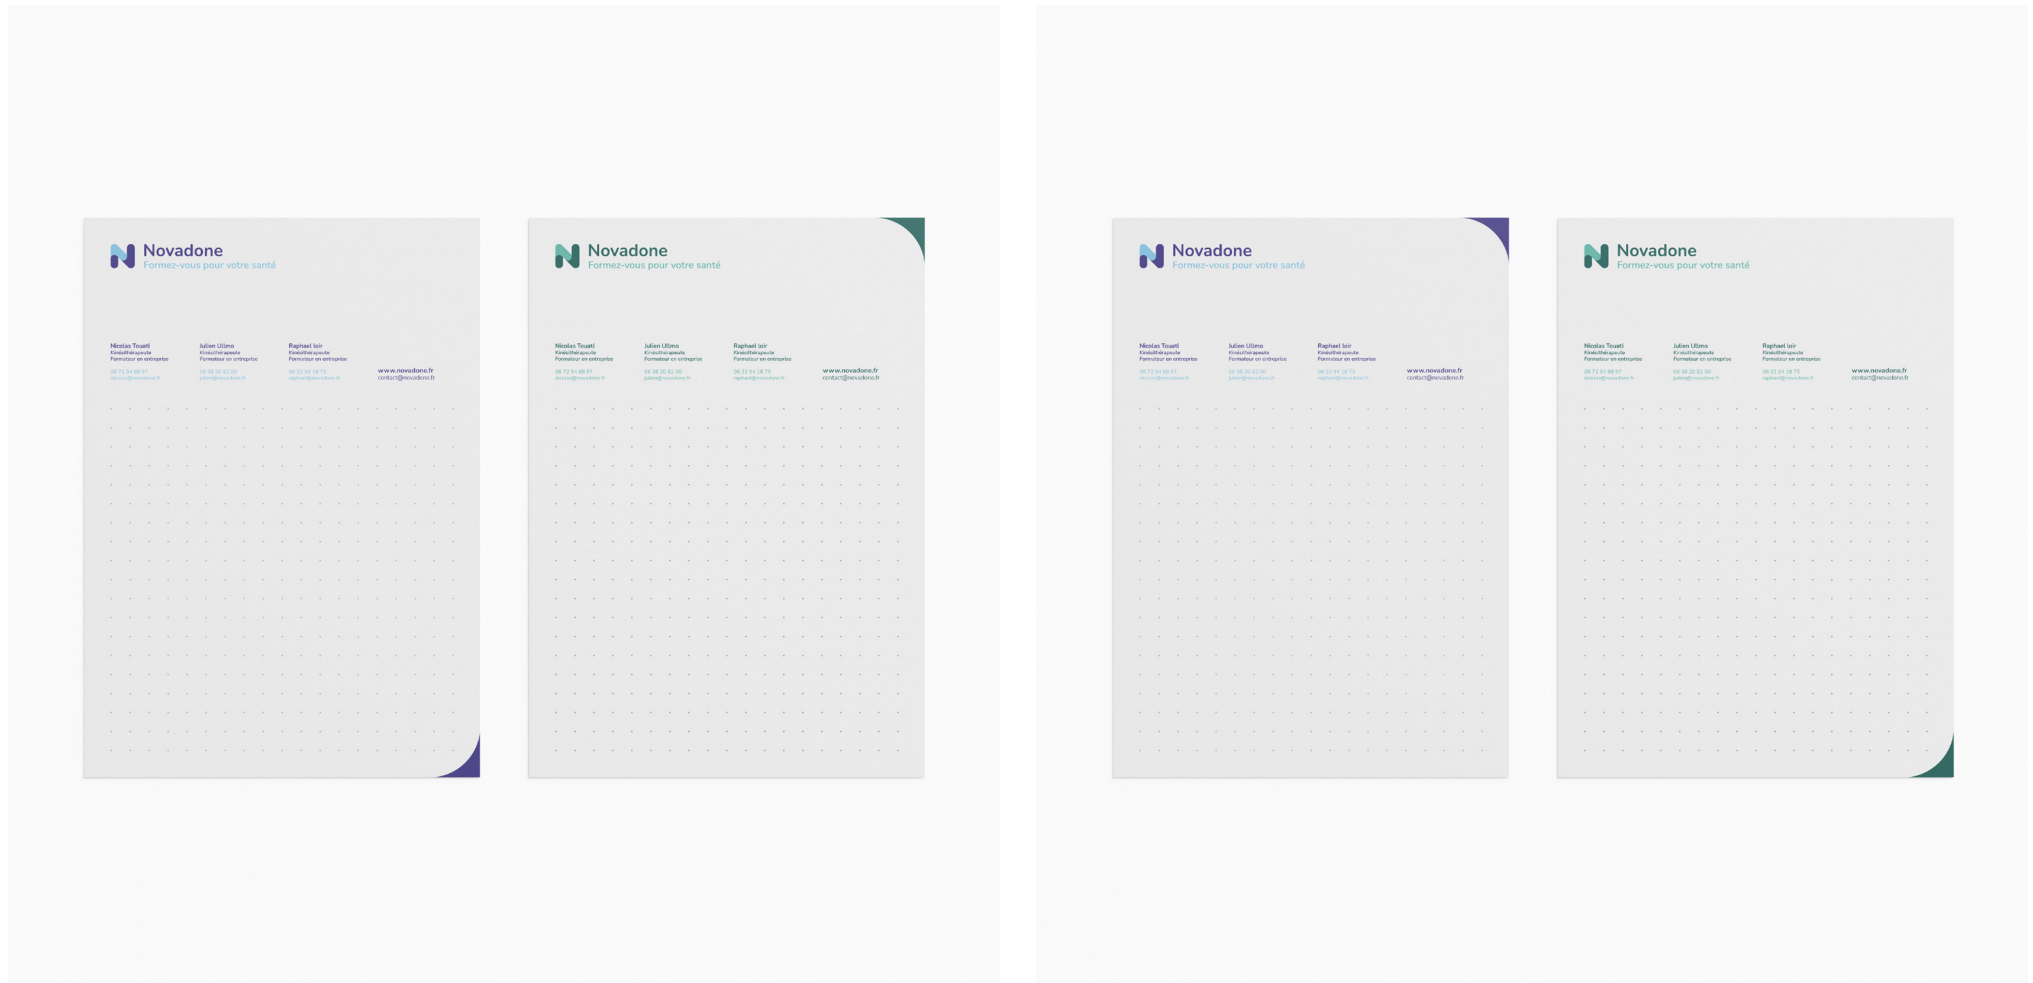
Novadone
Formez-vous pour votre santé

Nicolas Touati
Kinésithérapeute
Formateur en entreprise
06 72 94 88 97
nicolas@novadone.fr

Julien Ulimo
Kinésithérapeute
Formateur en entreprise
06 36 20 62 00
julien@novadone.fr

Raphael Ioir
Kinésithérapeute
Formateur en entreprise
06 33 94 18 75
raphael@novadone.fr

www.novadone.fr
contact@novadone.fr

Novadone
Formez-vous pour votre santé

Nicolas Touati
Kinésithérapeute
Formateur en entreprise
06 72 94 88 97
nicolas@novadone.fr

Julien Ulimo
Kinésithérapeute
Formateur en entreprise
06 36 20 62 00
julien@novadone.fr

Raphael Ioir
Kinésithérapeute
Formateur en entreprise
06 33 94 18 75
raphael@novadone.fr

www.novadone.fr
contact@novadone.fr

Novadone
Formez-vous pour votre santé

Nicolas Touati
Kinésithérapeute
Formateur en entreprise
06 72 94 88 97
nicolas@novadone.fr

Julien Ulimo
Kinésithérapeute
Formateur en entreprise
06 36 20 62 00
julien@novadone.fr

Raphael Ioir
Kinésithérapeute
Formateur en entreprise
06 33 94 18 75
raphael@novadone.fr

www.novadone.fr
contact@novadone.fr

Novadone
Formez-vous pour votre santé

Nicolas Touati
Kinésithérapeute
Formateur en entreprise
06 72 94 88 97
nicolas@novadone.fr

Julien Ulimo
Kinésithérapeute
Formateur en entreprise
06 36 20 62 00
julien@novadone.fr

Raphael Ioir
Kinésithérapeute
Formateur en entreprise
06 33 94 18 75
raphael@novadone.fr

www.novadone.fr
contact@novadone.fr